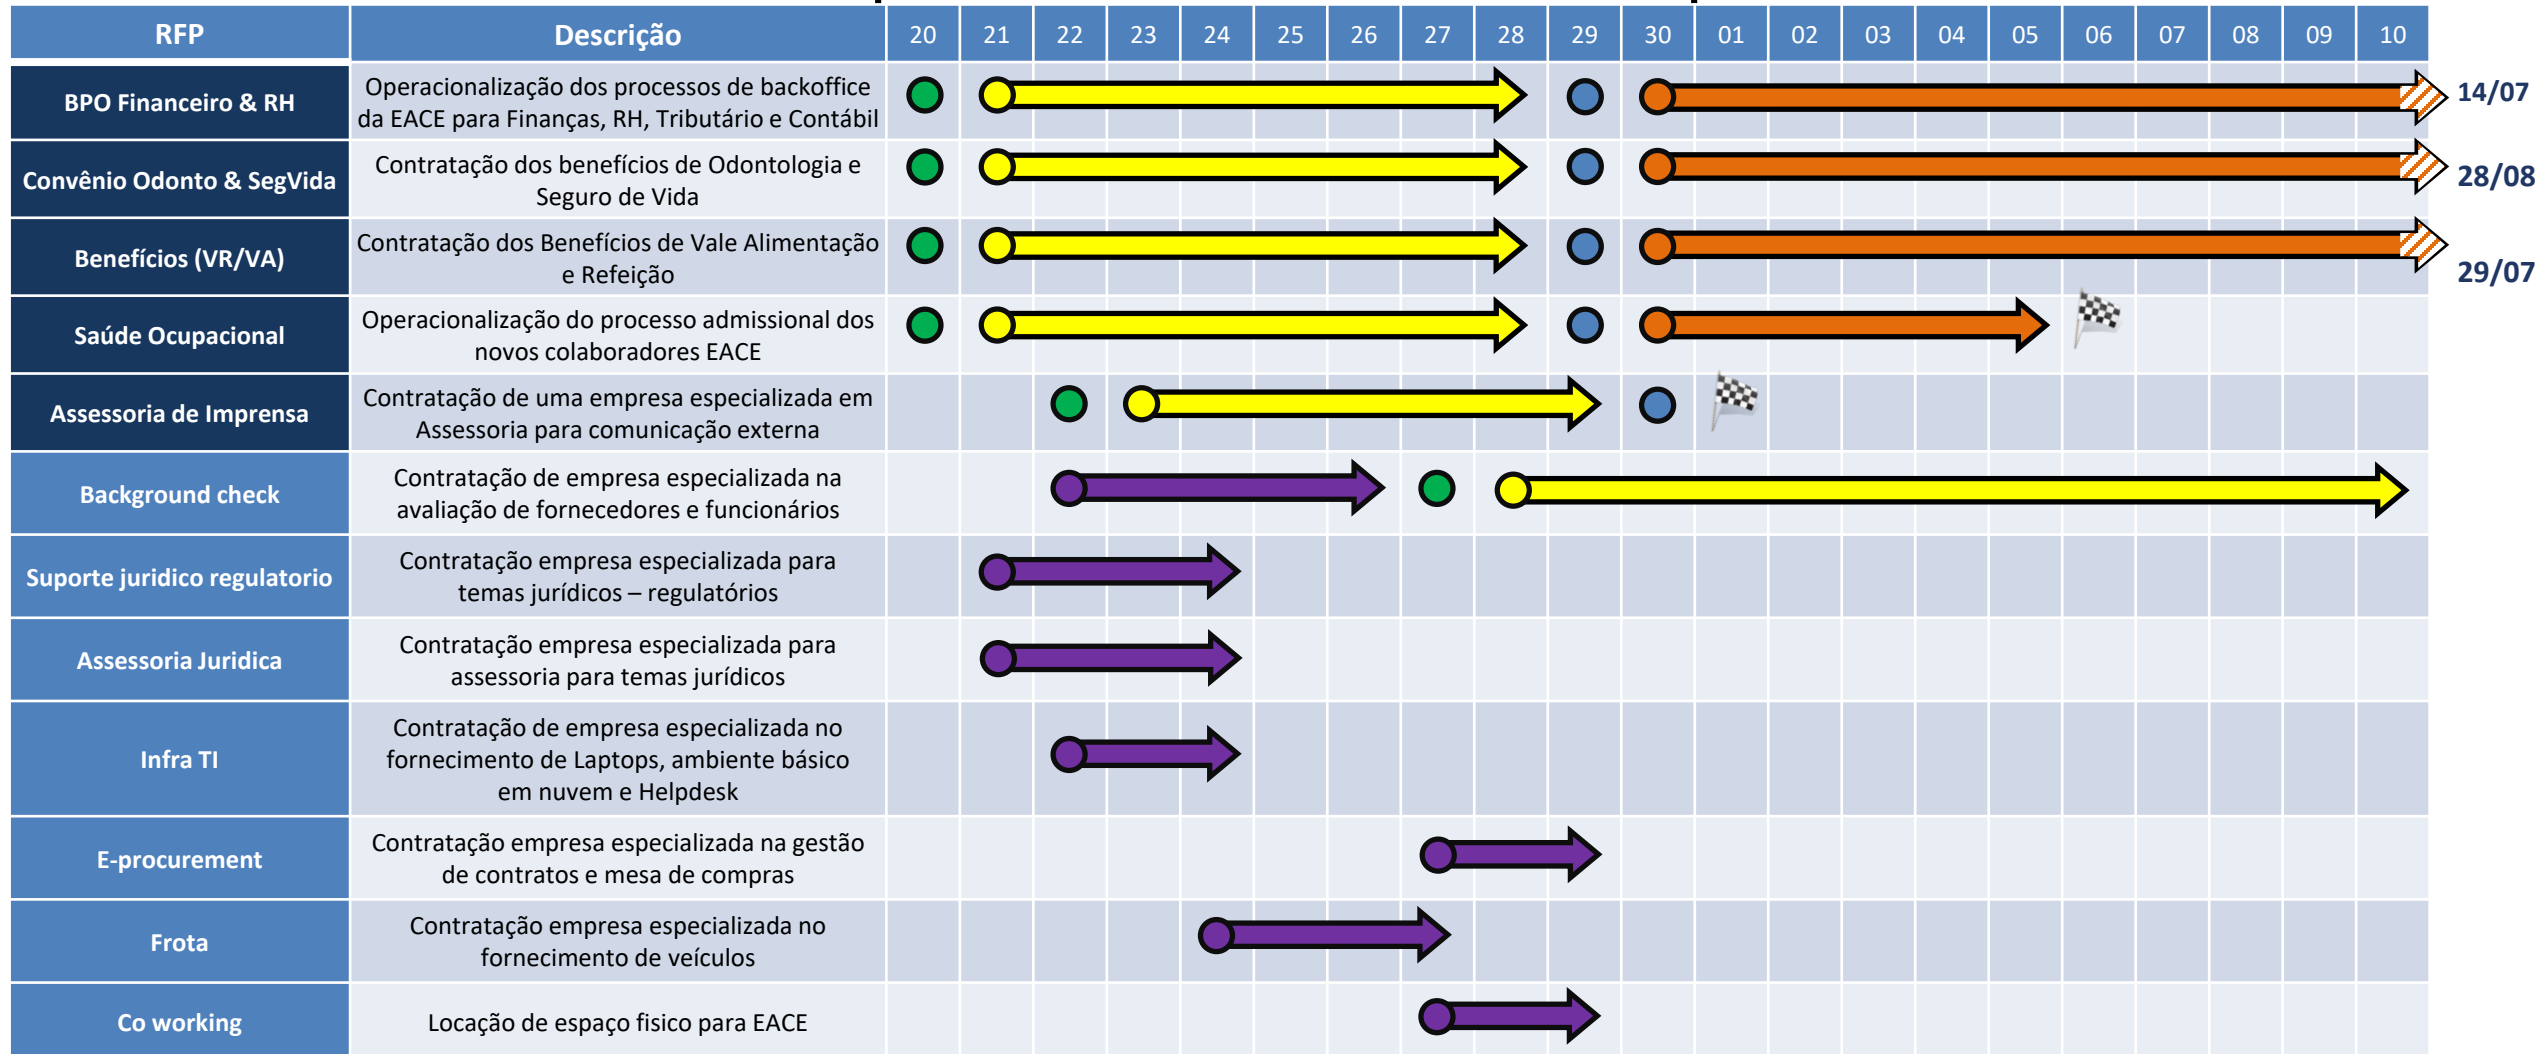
| RFP | Descrição | 20 | 21 | 22 | 23 | 24 | 25 | 26 | 27 | 28 | 29 | 30 | 01 | 02 | 03 | 04 | 05 | 06 | 07 | 08 | 09 | 10 |
|---|---|---|---|---|---|---|---|---|---|---|---|---|---|---|---|---|---|---|---|---|---|---|
| BPO Financeiro & RH | Operacionalização dos processos de backoffice da EACE para Finanças, RH, Tributário e Contábil | | | | | | | | | | | | | | | | | | | | | |
| Convênio Odonto & SegVida | Contratação dos benefícios de Odontologia e Seguro de Vida | | | | | | | | | | | | | | | | | | | | | |
| Benefícios (VR/VA) | Contratação dos Benefícios de Vale Alimentação e Refeição | | | | | | | | | | | | | | | | | | | | | |
| Saúde Ocupacional | Operacionalização do processo admissional dos novos colaboradores EACE | | | | | | | | | | | | | | | | | | | | | |
| Assessoria de Imprensa | Contratação de uma empresa especializada em Assessoria para comunicação externa | | | | | | | | | | | | | | | | | | | | | |
| Background check | Contratação de empresa especializada na avaliação de fornecedores e funcionários | | | | | | | | | | | | | | | | | | | | | |
| Suporte juridico regulatorio | Contratação empresa especializada para temas jurídicos – regulatórios | | | | | | | | | | | | | | | | | | | | | |
| Assessoria Juridica | Contratação empresa especializada para assessoria para temas jurídicos | | | | | | | | | | | | | | | | | | | | | |
| Infra TI | Contratação de empresa especializada no fornecimento de Laptops, ambiente básico em nuvem e Helpdesk | | | | | | | | | | | | | | | | | | | | | |
| E-procurement | Contratação empresa especializada na gestão de contratos e mesa de compras | | | | | | | | | | | | | | | | | | | | | |
| Frota | Contratação empresa especializada no fornecimento de veículos | | | | | | | | | | | | | | | | | | | | | |
| Co working | Locação de espaço fisico para EACE | | | | | | | | | | | | | | | | | | | | | |

14/07
28/08
29/07